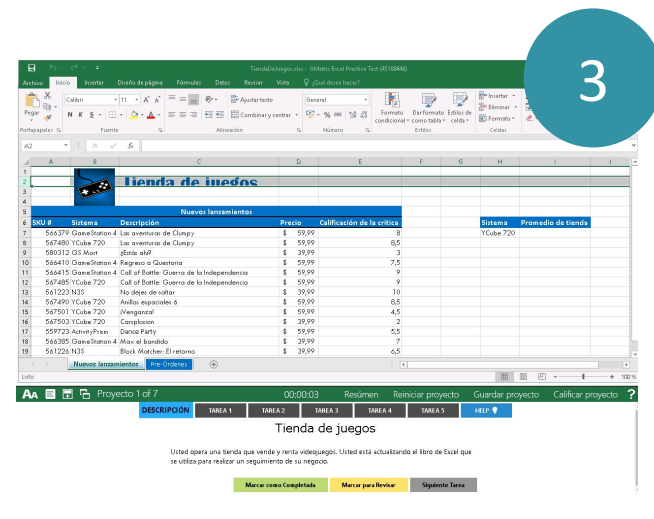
3

TiendaDeJuegos.xlsx - GMetrix Excel Practice Test (45180446)

Archivo Inicio Insertar Diseño de página Fórmulas Datos Revisar Vista ¿Qué desea hacer?

Pegar Calibri 11 N K S Ajustar texto Combinar y centrar General Formato condicional Dar formato como tabla Estilos de celda Insertar Eliminar Formato

Portapapeles Fuente Alineación Número Estilos Celdas

A2 fx

| | A | B | C | D | E | F | G | H | I | J |
|---|---|---|---|---|---|---|---|---|---|---|
| 1 | | | | | | | | | | |
| 2 | | | Tienda de juegos | | | | | | | |
| 3 | | | | | | | | | | |
| 4 | | | | | | | | | | |
| 5 | | | Nuevos lanzamientos | | | | | | | |
| 6 | SKU # | Sistema | Descripción | Precio | Calificación de la crítica | | | Sistema | Promedio de tienda | |
| 7 | 566379 | GameStation 4 | Las aventuras de Clumpy | $ 59,99 | 8 | | | YCube 720 | | |
| 8 | 567480 | YCube 720 | Las aventuras de Clumpy | $ 59,99 | 8,5 | | | | | |
| 9 | 580312 | GS Mart | ¿Estás ahí? | $ 39,99 | 3 | | | | | |
| 10 | 566410 | GameStation 4 | Regreso a Questoria | $ 59,99 | 7,5 | | | | | |
| 11 | 566415 | GameStation 4 | Call of Battle: Guerra de la Independencia | $ 59,99 | 9 | | | | | |
| 12 | 567485 | YCube 720 | Call of Battle: Guerra de la Independencia | $ 59,99 | 9 | | | | | |
| 13 | 561223 | N3S | No dejes de saltar | $ 39,99 | 10 | | | | | |
| 14 | 567490 | YCube 720 | Anillos espaciales 6 | $ 59,99 | 8,5 | | | | | |
| 15 | 567501 | YCube 720 | ¡Venganza! | $ 59,99 | 4,5 | | | | | |
| 16 | 567503 | YCube 720 | Carsplosion | $ 39,99 | 2 | | | | | |
| 17 | 559723 | ActivityPrism | Dance Party | $ 59,99 | 5,5 | | | | | |
| 18 | 566385 | GameStation 4 | Max el bandido | $ 39,99 | 7 | | | | | |
| 19 | 561226 | N3S | Block Matcher: El retorno | $ 39,99 | 6,5 | | | | | |

Nuevos lanzamientos Pre-Ordenes

Listo 100 %

AA Proyecto 1 of 7 00:00:03 Resúmen Reiniciar proyecto Guardar proyecto Calificar proyecto ?

DESCRIPCIÓN TAREA 1 TAREA 2 TAREA 3 TAREA 4 TAREA 5 HELP

Tienda de juegos

Usted opera una tienda que vende y renta videojuegos. Usted está actualizando el libro de Excel que se utiliza para realizar un seguimiento de su negocio.

Marcar como Completada Marcar para Revisar Siguiente Tarea